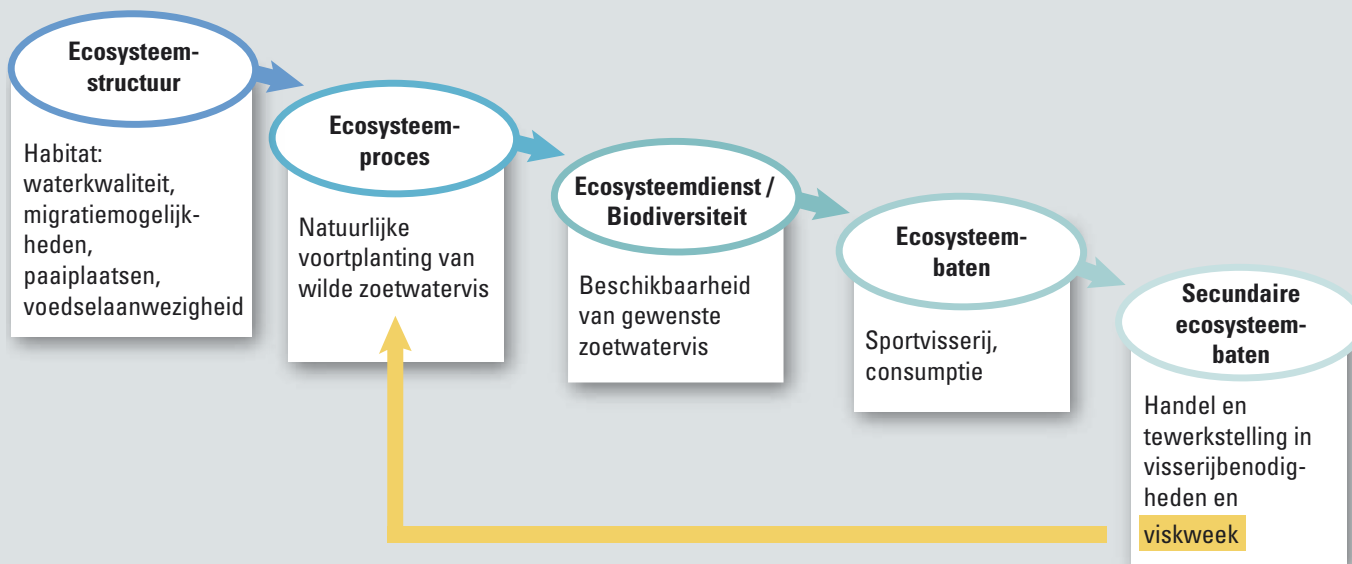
Ecosysteemstructuur

Habitat: waterkwaliteit, migratiemogelijkheden, paaiplaatsen, voedselaanwezigheid

Ecosysteemproces

Natuurlijke voortplanting van wilde zoetwatervis

Ecosysteemdienst / Biodiversiteit

Beschikbaarheid van gewenste zoetwatervis

Ecosysteembaten

Sportvisserij, consumptie

Secundaire ecosysteembaten

Handel en tewerkstelling in visserijbenodigheden en viskweek